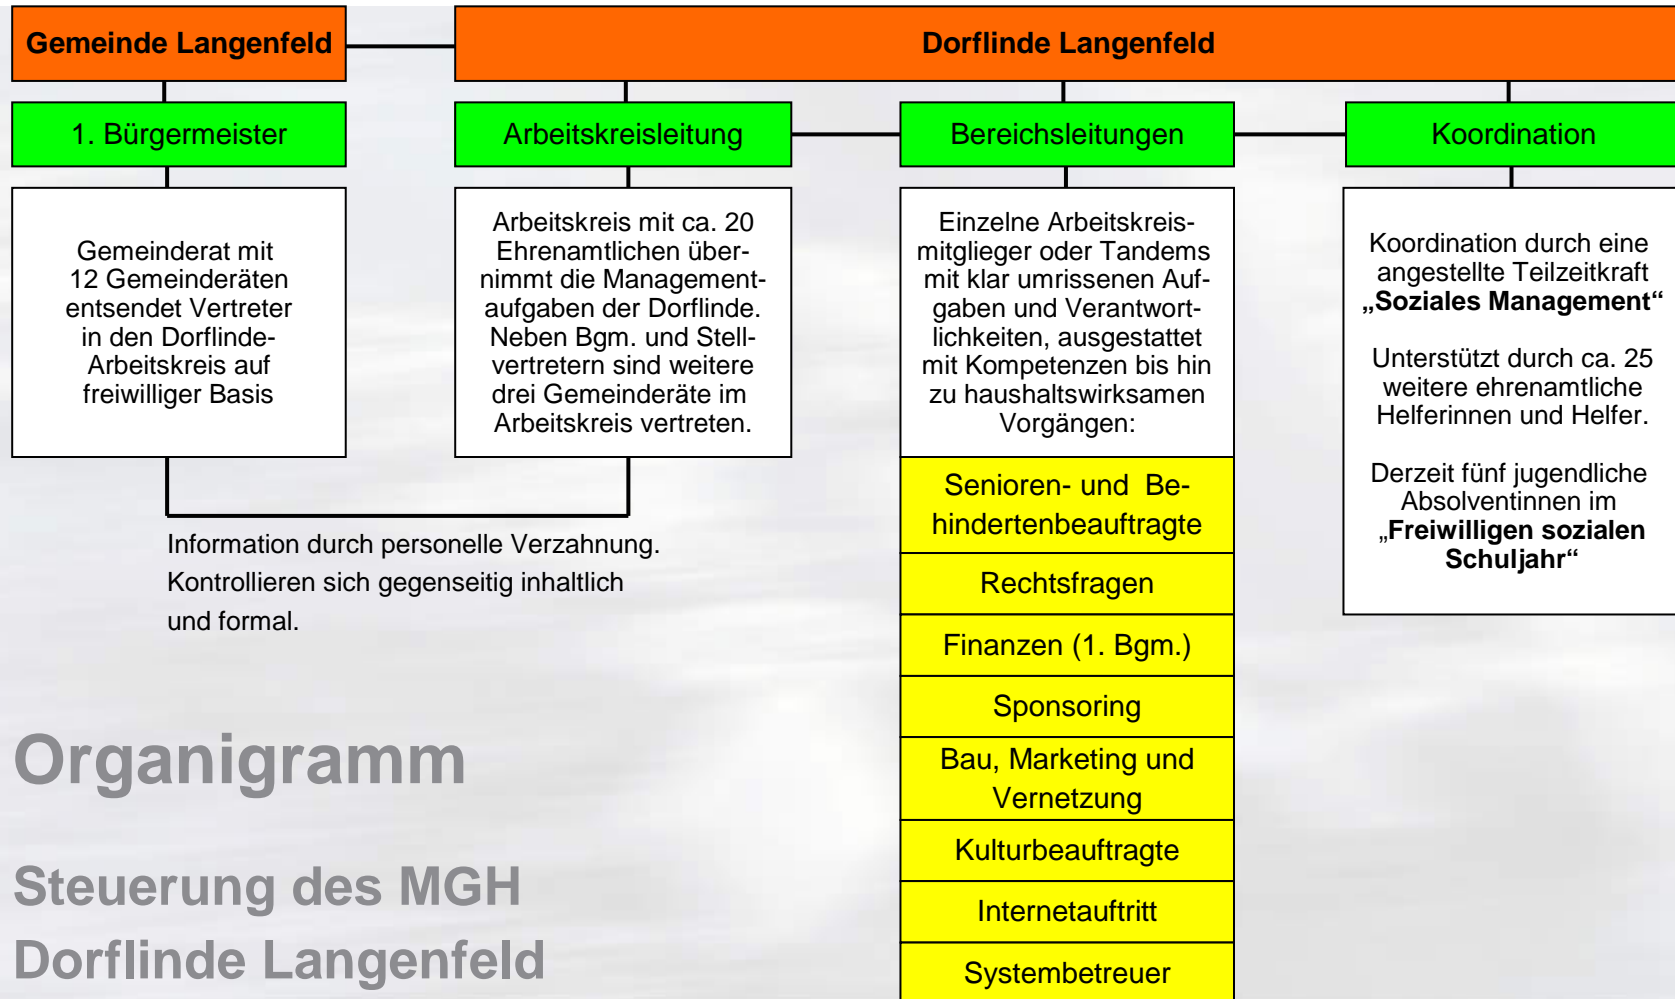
Gemeinde Langenfeld

Dorflinde Langenfeld

1. Bürgermeister

Arbeitskreisleitung

Bereichsleitungen

Koordination

Gemeinderat mit 12 Gemeinderäten entsendet Vertreter in den Dorflinde-Arbeitskreis auf freiwilliger Basis

Arbeitskreis mit ca. 20 Ehrenamtlichen übernimmt die Management-aufgaben der Dorflinde. Neben Bgm. und Stellvertretern sind weitere drei Gemeinderäte im Arbeitskreis vertreten.

Einzelne Arbeitskreismitglieger oder Tandems mit klar umrissenen Aufgaben und Verantwortlichkeiten, ausgestattet mit Kompetenzen bis hin zu haushaltswirksamen Vorgängen:

Senioren- und Behindertenbeauftragte

Rechtsfragen

Finanzen (1. Bgm.)

Sponsoring

Bau, Marketing und Vernetzung

Kulturbeauftragte

Internetauftritt

Systembetreuer

Koordination durch eine angestellte Teilzeitkraft **„Soziales Management“**

Unterstützt durch ca. 25 weitere ehrenamtliche Helferinnen und Helfer.

Derzeit fünf jugendliche Absolventinnen im „**Freiwilligen sozialen Schuljahr“**

Information durch personelle Verzahnung. Kontrollieren sich gegenseitig inhaltlich und formal.

Organigramm

Steuerung des MGH Dorflinde Langenfeld